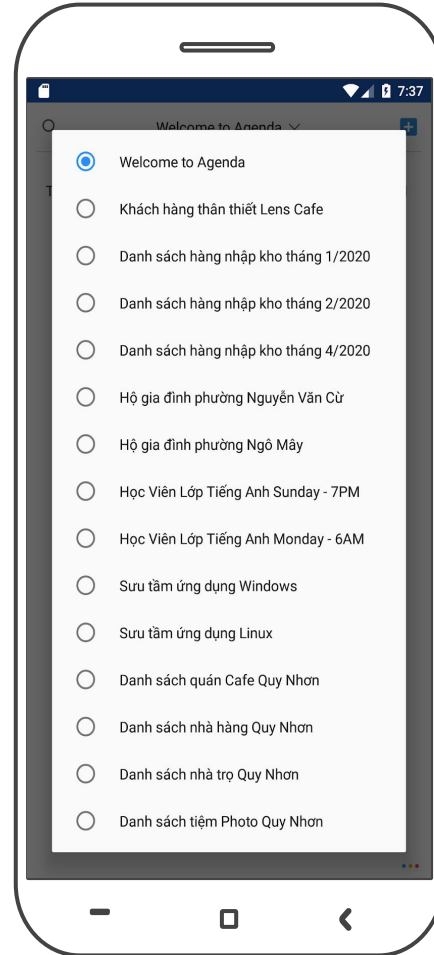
7:37

Welcome to Agenda

Welcome to Agenda

Khách hàng thân thiết Lens Cafe

Danh sách hàng nhập kho tháng 1/2020

Danh sách hàng nhập kho tháng 2/2020

Danh sách hàng nhập kho tháng 4/2020

Hộ gia đình phường Nguyễn Văn Cừ

Hộ gia đình phường Ngô Mây

Học Viên Lớp Tiếng Anh Sunday - 7PM

Học Viên Lớp Tiếng Anh Monday - 6AM

Sưu tầm ứng dụng Windows

Sưu tầm ứng dụng Linux

Danh sách quán Cafe Quy Nhơn

Danh sách nhà hàng Quy Nhơn

Danh sách nhà trọ Quy Nhơn

Danh sách tiệm Photo Quy Nhơn